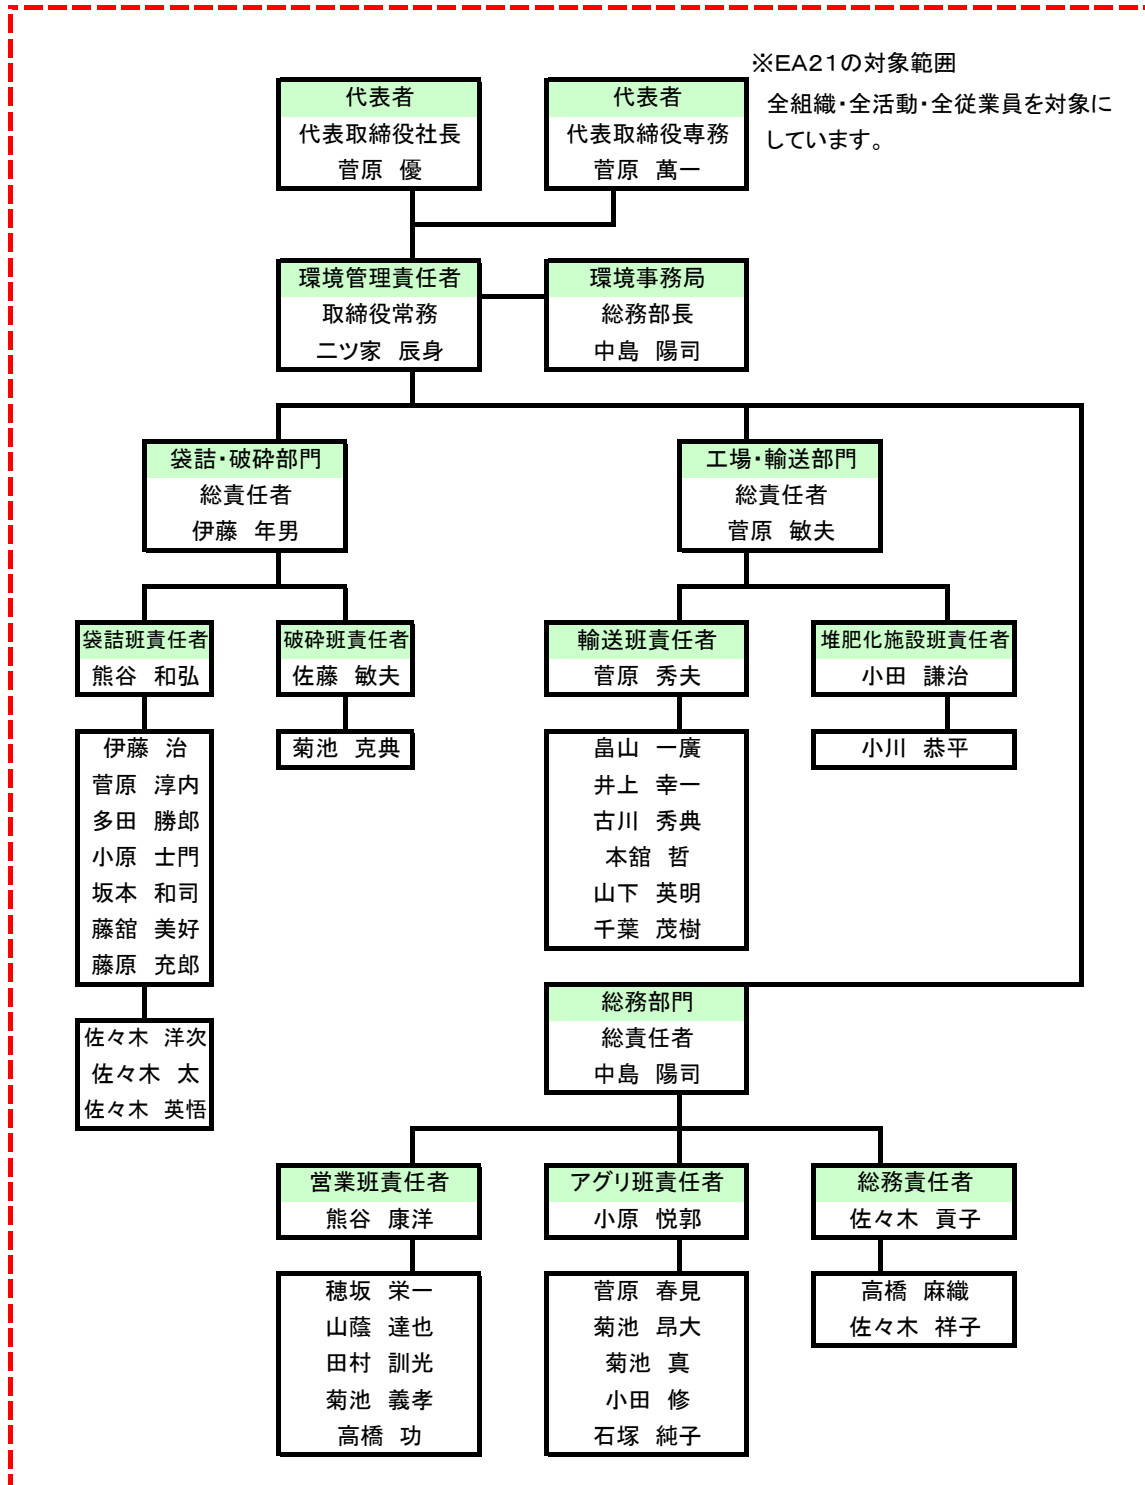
※EA21の対象範囲
全組織・全活動・全従業員を対象にしています。

代表者
代表取締役社長
菅原　優

代表者
代表取締役専務
菅原　萬一

環境管理責任者
取締役常務
二ツ家　辰身

環境事務局
総務部長
中島　陽司

袋詰・破砕部門
総責任者
伊藤　年男

工場・輸送部門
総責任者
菅原　敏夫

袋詰班責任者
熊谷　和弘

伊藤　治
菅原　淳内
多田　勝郎
小原　士門
坂本　和司
藤舘　美好
藤原　充郎

佐々木　洋次
佐々木　太
佐々木　英悟

破砕班責任者
佐藤　敏夫

菊池　克典

輸送班責任者
菅原　秀夫

畠山　一廣
井上　幸一
古川　秀典
本舘　哲
山下　英明
千葉　茂樹

堆肥化施設班責任者
小田　謙治

小川　恭平

総務部門
総責任者
中島　陽司

営業班責任者
熊谷　康洋

穂坂　栄一
山蔭　達也
田村　訓光
菊池　義孝
高橋　功

アグリ班責任者
小原　悦郭

菅原　春見
菊池　昂大
菊池　真
小田　修
石塚　純子

総務責任者
佐々木　貢子

高橋　麻織
佐々木　祥子